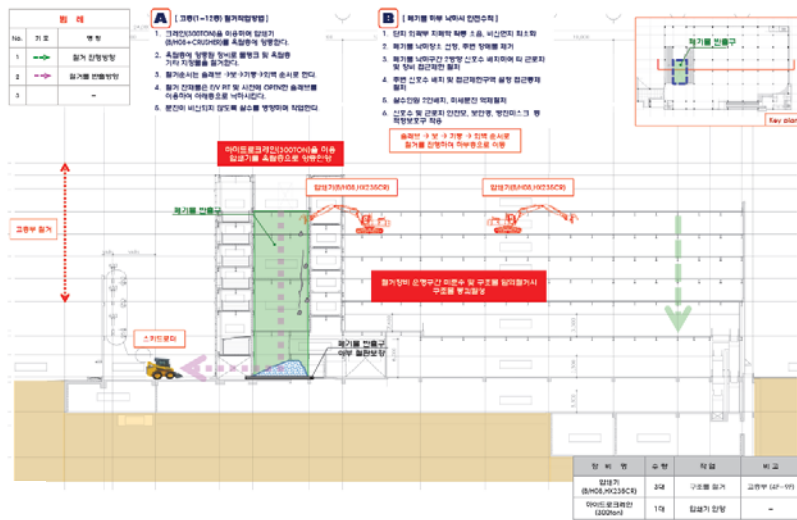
범 례

| No. | 기 호 | 명 칭 |
|---|---|---|
| 1 | | 철거 진행방향 |
| 2 | | 폐기물 반출방향 |
| 3 | | ─ |

A [ 고층(1~12층) 철거작업방법 ]

1. 크레인(300TON)을 이용하여 압쇄기(B/H06+CRUSHER)를 옥탑층에 양중한다.

2. 옥탑층에 양중된 장비로 물탱크 및 옥탑층 기타 지장물을 철거한다.

3. 철거순서는 슬래브 → 보 → 기둥 → 외벽 순서로 한다.

4. 철거 진행률은 E/V PIT 및 시간에 OPEN한 슬래브를 이용하여 아래층으로 낙하시킨다.

5. 분진이 비산되지 않도록 살수를 병행하며 작업한다.

B [ 폐기물 하부 낙하시 안전수칙 ]

1. 단지 외곽부 지역의 특별 소음, 비산먼지 최소화

2. 폐기물 낙하장소 선정, 주변 장애물 제거

3. 폐기물 낙하구간 7방향 신호수 배치하여 타 근로자 및 장비 접근제한 철저

4. 주변 신호수 배치 및 접근제한구역 설정 접근통제 철저

5. 살수인원 2인배치, 미세분진 억제철저

6. 신호수 및 근로자 안전모, 보안경, 방진마스크 등 착용

슬래브 → 보 → 기둥 → 외벽 순서로 철거를 진행하여 하부층으로 이동

폐기물 반출구

Key plan

아이드로크레인(300TON)을 이용 압쇄기를 옥탑층으로 양중한다

압쇄기(B/H06,HX235CR)

압쇄기(B/H06,HX235CR)

폐기물 반출구

고층부 철거

철거장비 운행구간 하층부 및 구조물 임의철거시 구조물 보강철저

스키드로더

폐기물 반출구 하부 철판보양

| 장 비 명 | 수량 | 작업 | 비 고 |
|---|---|---|---|
| 압쇄기 (B/H06,HX235CR) | 3대 | 구조물 철거 | 고층부 (4F~11F) |
| 하이드로크레인 (300ton) | 1대 | 압쇄기 양중 | ─ |